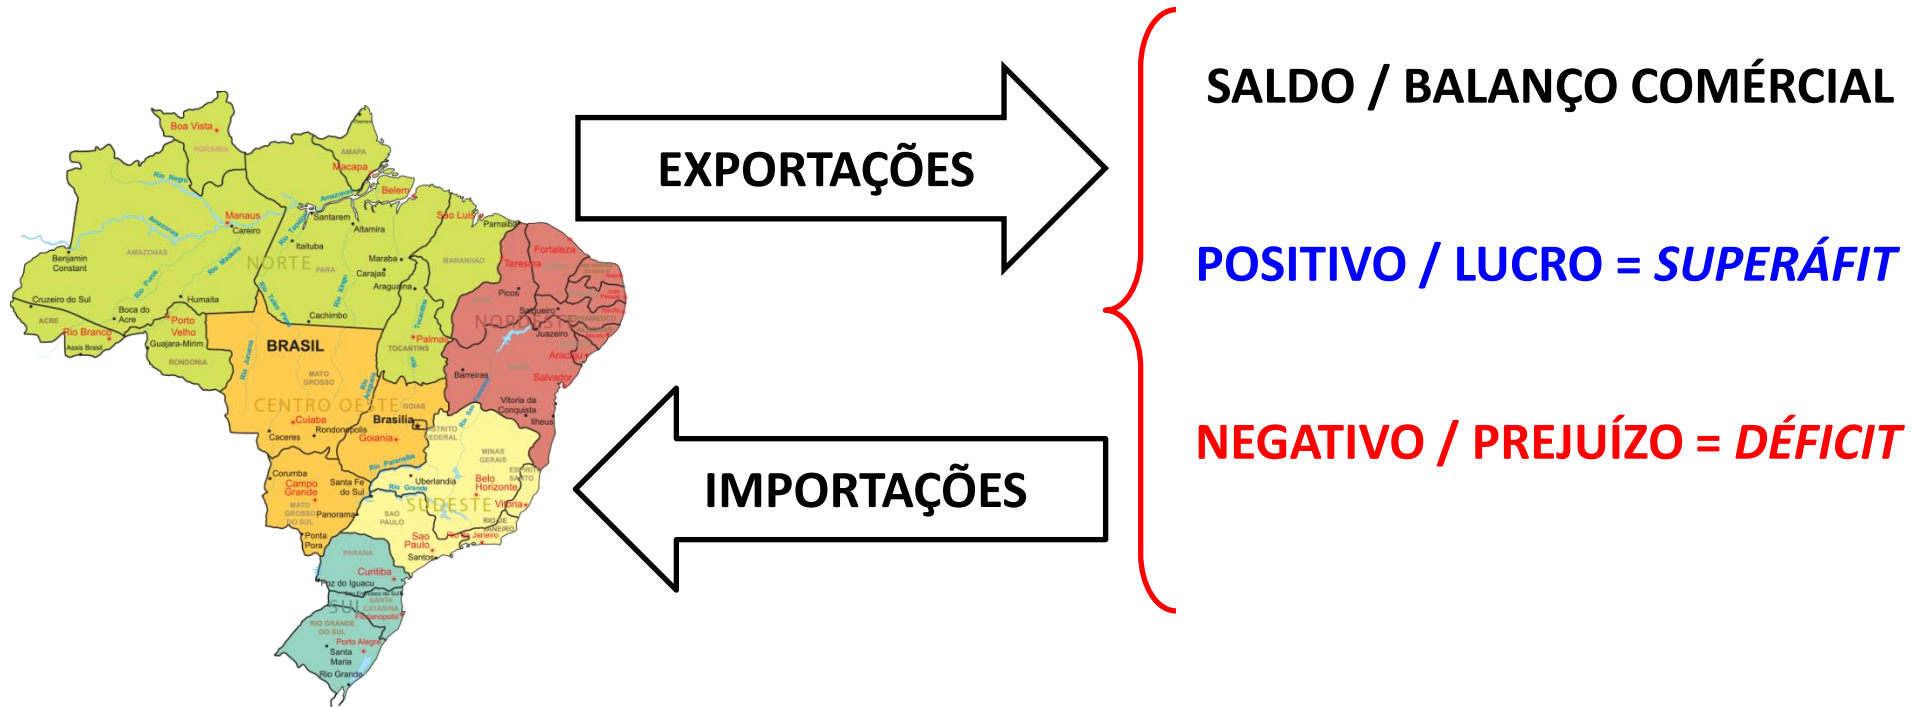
Boa Vista
RORAIMA
AMAPA
Macapa
Belem
Manaus
Careiro
Santarem
Altamira
Sao Luis
Parnaiba
Fortaleza
Teresina
AMAZONAS
Benjamin Constant
NORTE
PARA
Itaituba
Maraba
Carajas
Araguaina
MARANHAO
Picos
Cruzeiro do Sul
Humaita
Boca do Acre
ACRE
Rio Branco
Porto Velho
Guajara-Mirim
Assis Brasil
RONDONIA
Cachimbo
Palmas
TOCANTINS
NORDESTE
Salgueiro
Juazeiro
Aracaju
Salvador
Barreiras
BRASIL
MATO GROSSO
CENTRO OESTE
GOIAS
Cuiaba
Brasilia
Rondonopolis
Goiania
DISTRITO FEDERAL
Caceres
Vitoria da Conquista
Ilheus
MINAS GERAIS
ESPIRITO SANTO
Corumba
Campo Grande
Santa Fe do Sul
Uberlandia
Belo Horizonte
MATO GROSSO DO SUL
Panorama
SUDESTE
Vitoria
SAO PAULO
RIO DE JANEIRO
Ponta Pora
Sao Paulo
Rio de Janeiro
Santos
PARANA
Curitiba
Foz do Iguacu
SUL
SANTA CATARINA
Florianopolis
RIO GRANDE DO SUL
Porto Alegre
Santa Maria
Rio Grande

EXPORTAÇÕES

IMPORTAÇÕES

SALDO / BALANÇO COMÉRCIAL

POSITIVO / LUCRO = SUPERÁFIT

NEGATIVO / PREJUÍZO = DÉFICIT